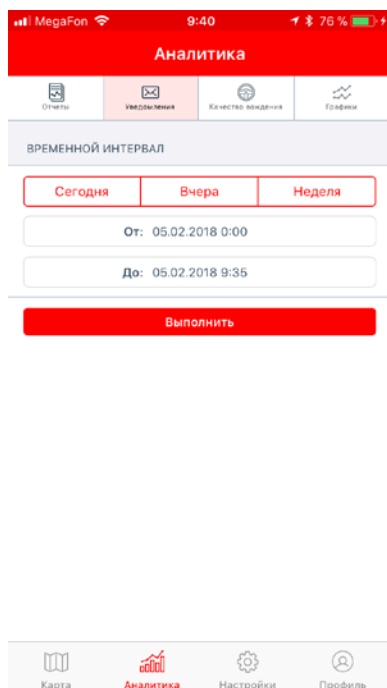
MegaFon 9:40 76 %

Аналитика

Отчеты
Уведомления
Качество вождения
Графики

ВРЕМЕННОЙ ИНТЕРВАЛ

Сегодня
Вчера
Неделя

От: 05.02.2018 0:00

До: 05.02.2018 9:35

Выполнить

Карта
Аналитика
Настройки
Профиль